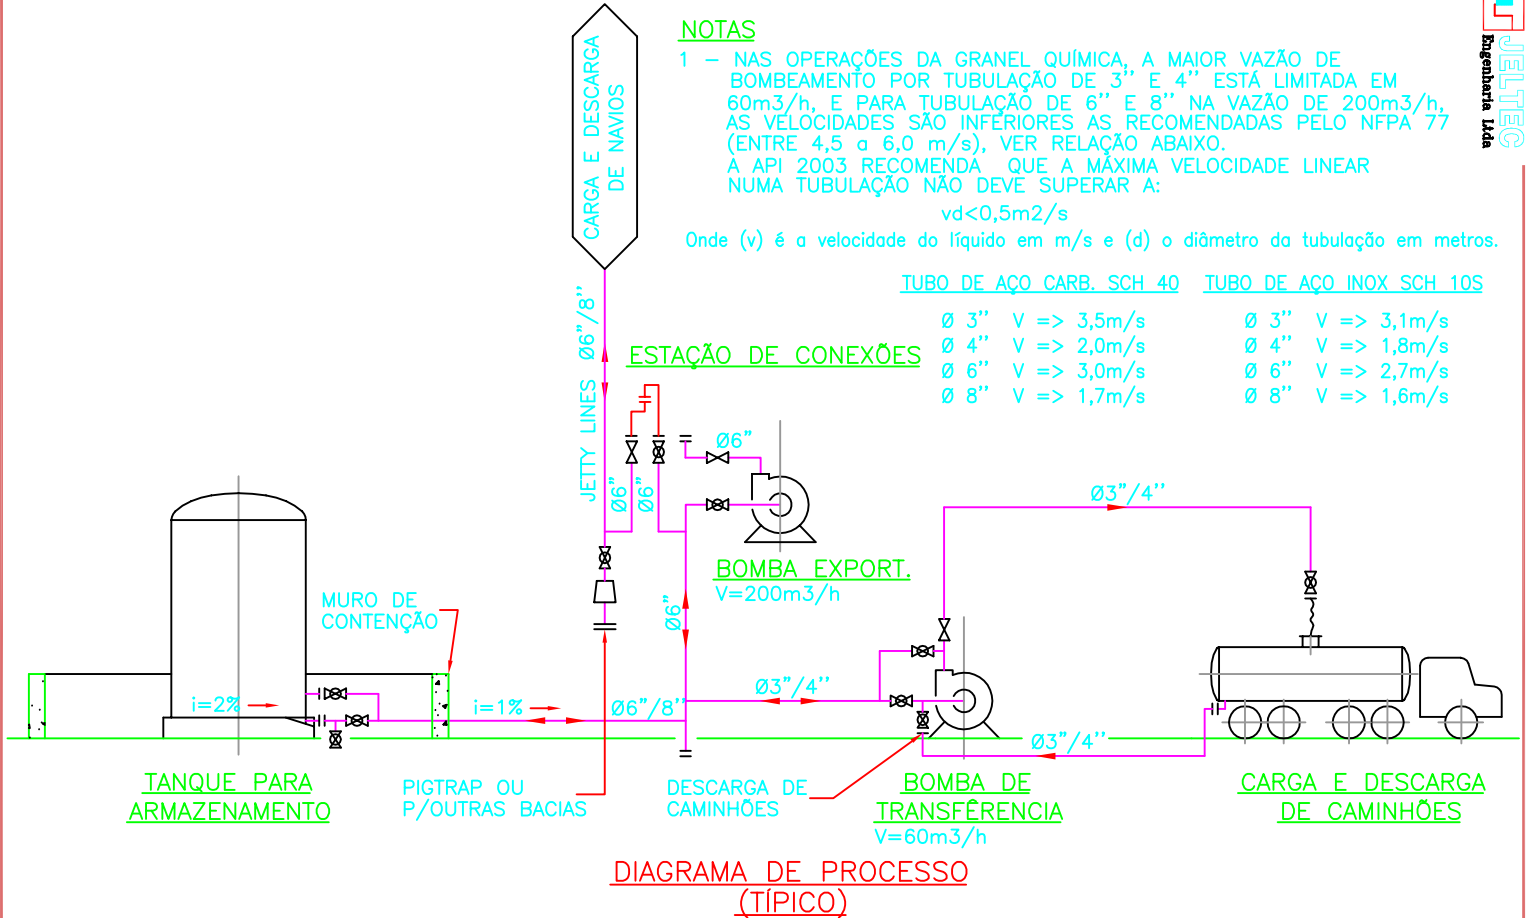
NOTAS

1 – NAS OPERAÇÕES DA GRANEL QUÍMICA, A MAIOR VAZÃO DE BOMBEAMENTO POR TUBULAÇÃO DE 3'' E 4'' ESTÁ LIMITADA EM 60m3/h, E PARA TUBULAÇÃO DE 6'' E 8'' NA VAZÃO DE 200m3/h, AS VELOCIDADES SÃO INFERIORES AS RECOMENDADAS PELO NFPA 77 (ENTRE 4,5 a 6,0 m/s), VER RELAÇÃO ABAIXO.
A API 2003 RECOMENDA QUE A MÁXIMA VELOCIDADE LINEAR NUMA TUBULAÇÃO NÃO DEVE SUPERAR A:

vd<0,5m2/s

Onde (v) é a velocidade do líquido em m/s e (d) o diâmetro da tubulação em metros.

TUBO DE AÇO CARB. SCH 40
Ø 3'' V => 3,5m/s
Ø 4'' V => 2,0m/s
Ø 6'' V => 3,0m/s
Ø 8'' V => 1,7m/s

TUBO DE AÇO INOX SCH 10S
Ø 3'' V => 3,1m/s
Ø 4'' V => 1,8m/s
Ø 6'' V => 2,7m/s
Ø 8'' V => 1,6m/s

JELTEC Engenharia Ltda

CARGA E DESCARGA DE NAVIOS

JETTY LINES Ø6''/8''

ESTAÇÃO DE CONEXÕES

Ø6''

Ø6''

Ø6''

Ø6''

BOMBA EXPORT.
V=200m3/h

Ø3''/4''

MURO DE CONTENÇÃO

i=2%

i=1%

Ø6''/8''

Ø3''/4''

Ø3''/4''

TANQUE PARA ARMAZENAMENTO

PIGTRAP OU P/OUTRAS BACIAS

DESCARGA DE CAMINHÕES

BOMBA DE TRANSFÊRENCIA
V=60m3/h

CARGA E DESCARGA DE CAMINHÕES

DIAGRAMA DE PROCESSO
(TÍPICO)